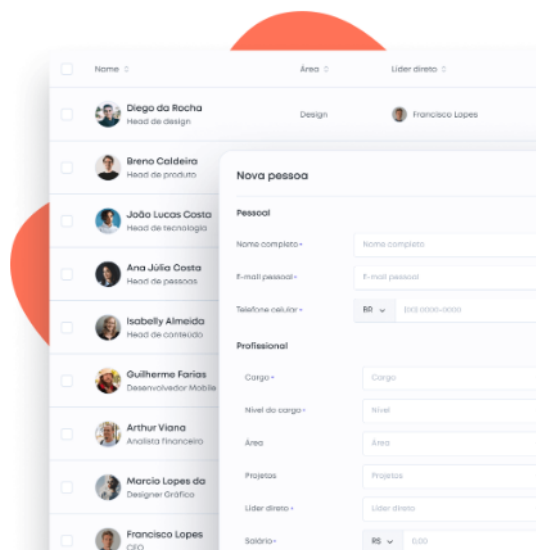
Nome ⇕

Área

Líder direto ⇕

Diego da Rocha
Head de design

Design

Francisco Lopes

Breno Caldeira
Head de produto

João Lucas Costa
Head de tecnologia

Ana Júlia Costa
Head de pessoas

Isabelly Almeida
Head de conteúdo

Guilherme Farias
Desenvolvedor Mobile

Arthur Viana
Analista financeiro

Marcio Lopes da
Designer Gráfico

Francisco Lopes
CEO

Nova pessoa

Pessoal

Nome completo *
Nome completo

E-mail pessoal *
E-mail pessoal

Telefone celular *
BR
(00) 0000-0000

Profissional

Cargo *
Cargo

Nível do cargo *
Nível

Área
Área

Projetos
Projetos

Líder direto *
Líder direto

Salário *
R$
0,00